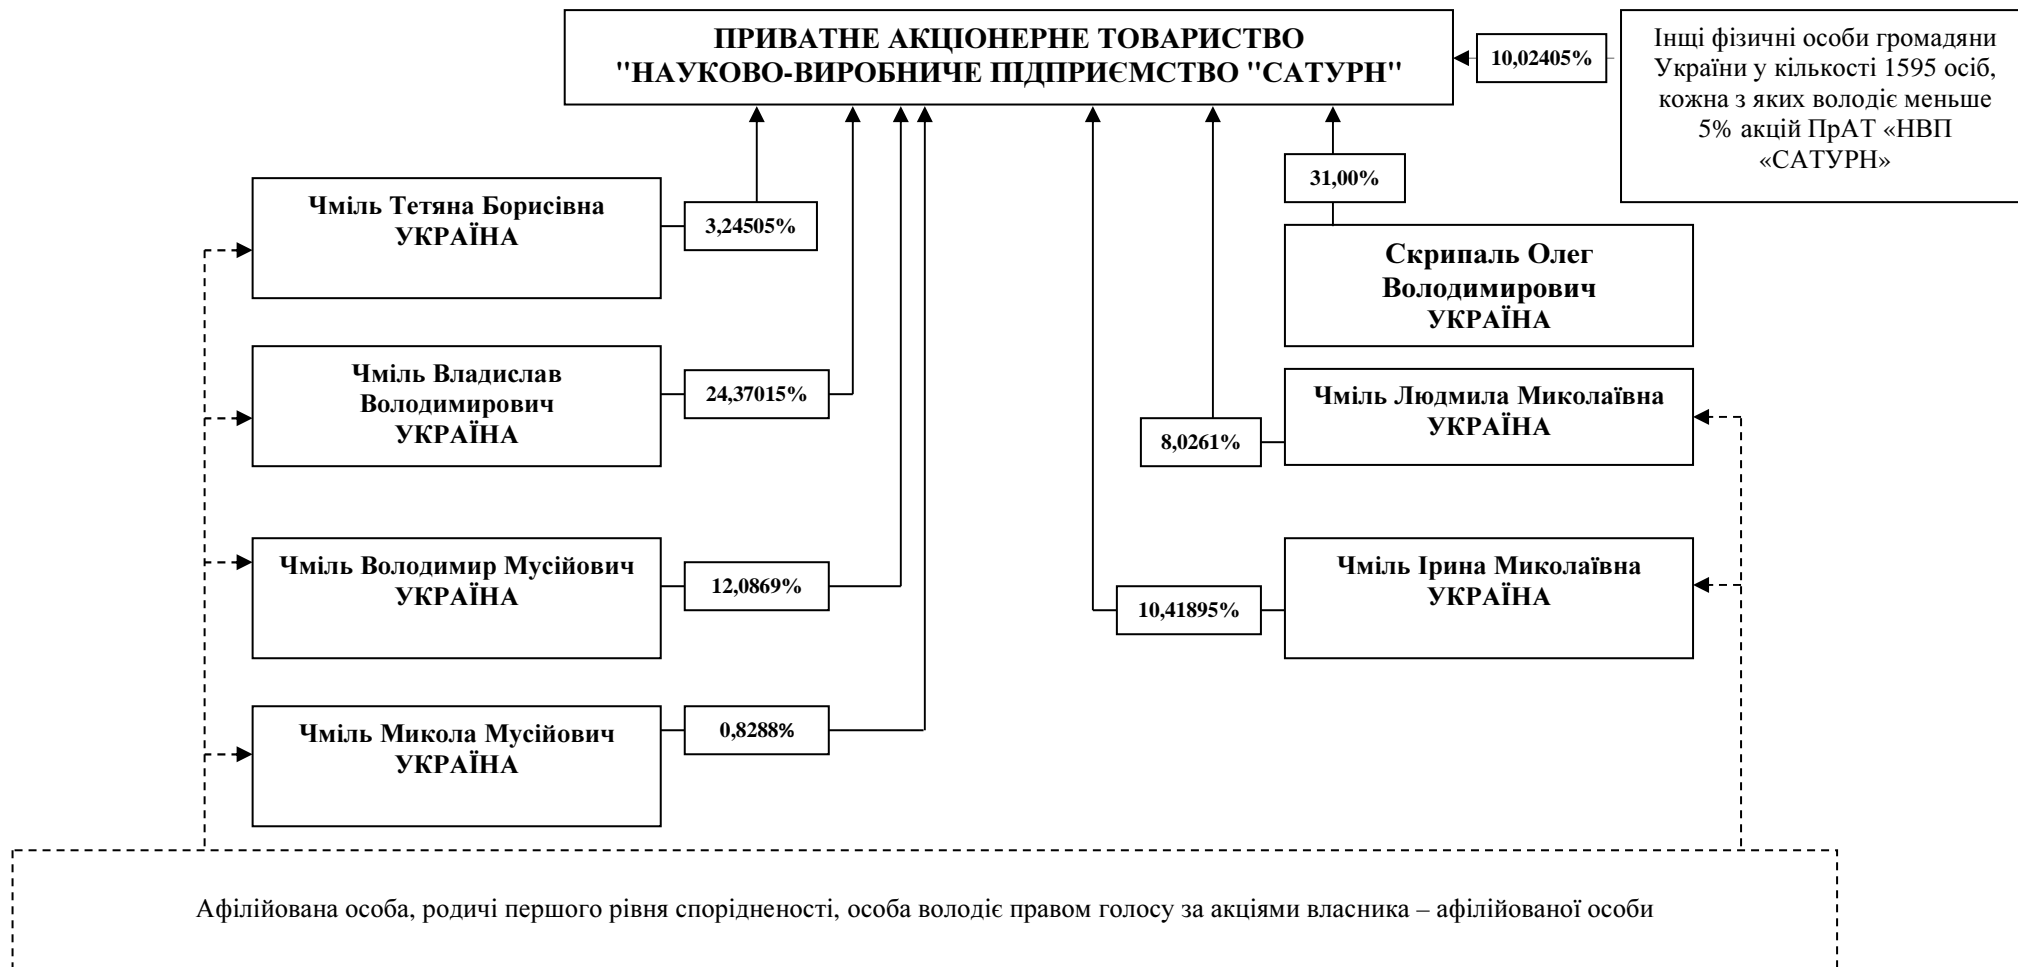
ПРИВАТНЕ АКЦІОНЕРНЕ ТОВАРИСТВО "НАУКОВО-ВИРОБНИЧЕ ПІДПРИЄМСТВО "САТУРН"

10,02405%

Інщі фізичні особи громадяни України у кількості 1595 осіб, кожна з яких володіє меньше 5% акцій ПрАТ «НВП «САТУРН»

Чміль Тетяна Борисівна УКРАЇНА

3,24505%

31,00%

Скрипаль Олег Володимирович УКРАЇНА

Чміль Владислав Володимирович УКРАЇНА

24,37015%

8,0261%

Чміль Людмила Миколаївна УКРАЇНА

Чміль Володимир Мусійович УКРАЇНА

12,0869%

10,41895%

Чміль Ірина Миколаївна УКРАЇНА

Чміль Микола Мусійович УКРАЇНА

0,8288%

Афілійована особа, родичі першого рівня спорідненості, особа володіє правом голосу за акціями власника – афілійованої особи